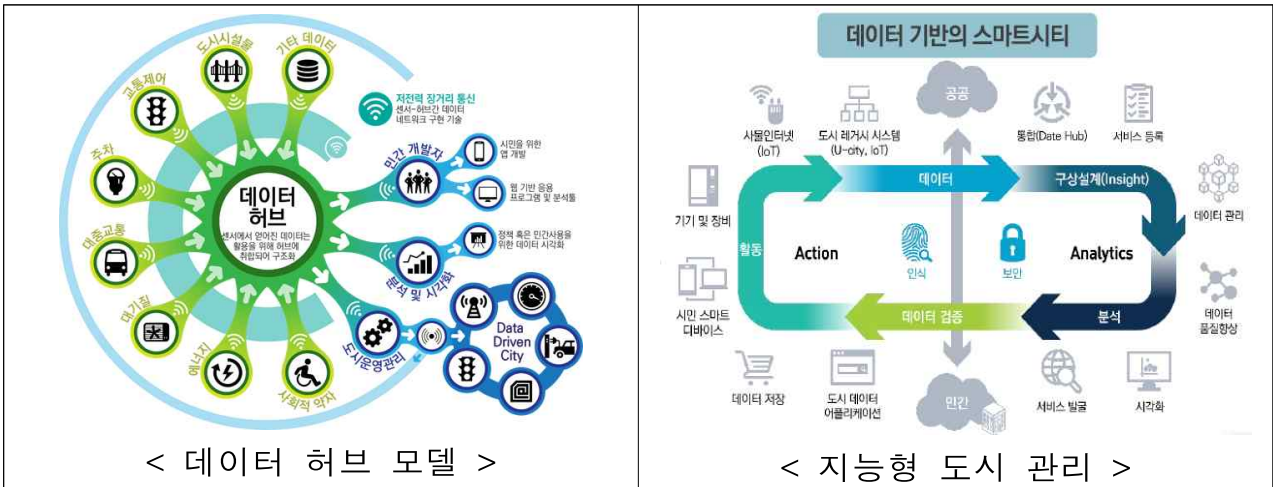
| 도시시설물, 기타 데이터, 교통제어, 주차, 대중교통, 대기질, 에너지, 사회적 약자<br>저전력 장거리 통신<br>센서-허브간 데이터 네트워크 구현 기술<br>데이터 허브<br>센서에서 얻어진 데이터는 활용을 위해 허브에 취합되어 구조화<br>민간 개발자<br>시민을 위한 앱 개발<br>웹 기반 응용 프로그램 및 분석툴<br>분석 및 시각화<br>정책 혹은 민간사용을 위한 데이터 시각화<br>도시운영관리<br>Data Driven City | 데이터 기반의 스마트시티<br>사물인터넷 (IoT)<br>도시 레거시 시스템 (U-city, IoT)<br>공공<br>통합(Date Hub)<br>서비스 등록<br>기기 및 장비<br>데이터<br>구상설계(Insight)<br>데이터 관리<br>활동<br>Action<br>인식<br>보안<br>Analytics<br>시민 스마트 디바이스<br>데이터 검증<br>분석<br>데이터 품질향상<br>데이터 저장<br>도시 데이터 어플리케이션<br>민간<br>서비스 발굴<br>시각화 |
|---|---|
| < 데이터 허브 모델 > | < 지능형 도시 관리 > |